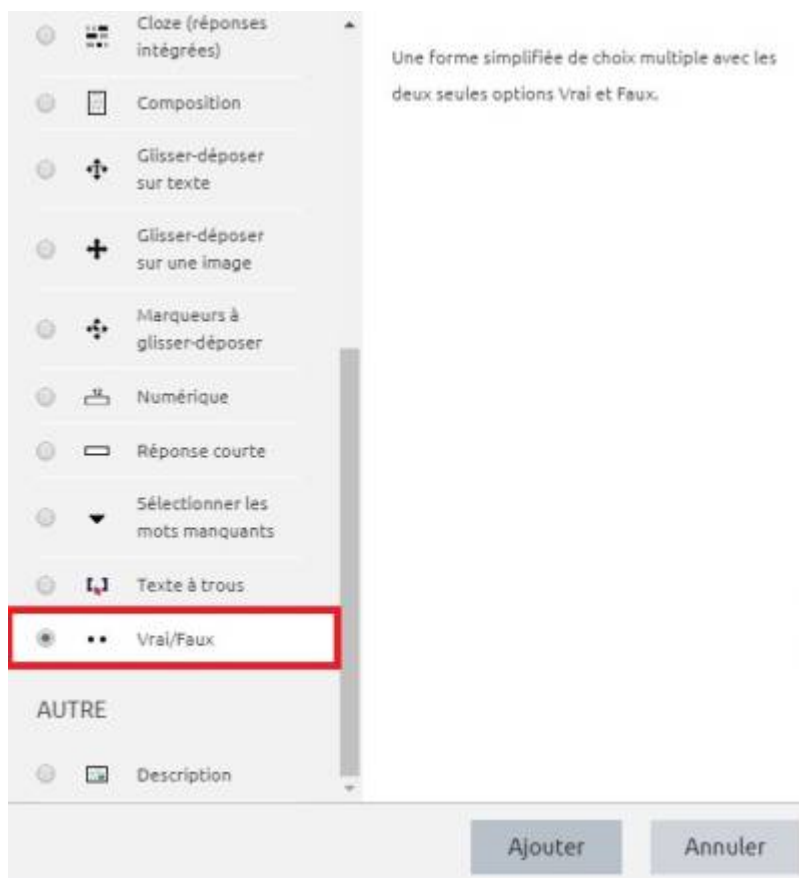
Cloze (réponses intégrées)

Composition

Glisser-déposer sur texte

Glisser-déposer sur une image

Marqueurs à glisser-déposer

Numérique

Réponse courte

Sélectionner les mots manquants

Texte à trous

Vrai/Faux

AUTRE

Description

Une forme simplifiée de choix multiple avec les deux seules options Vrai et Faux.

Ajouter

Annuler